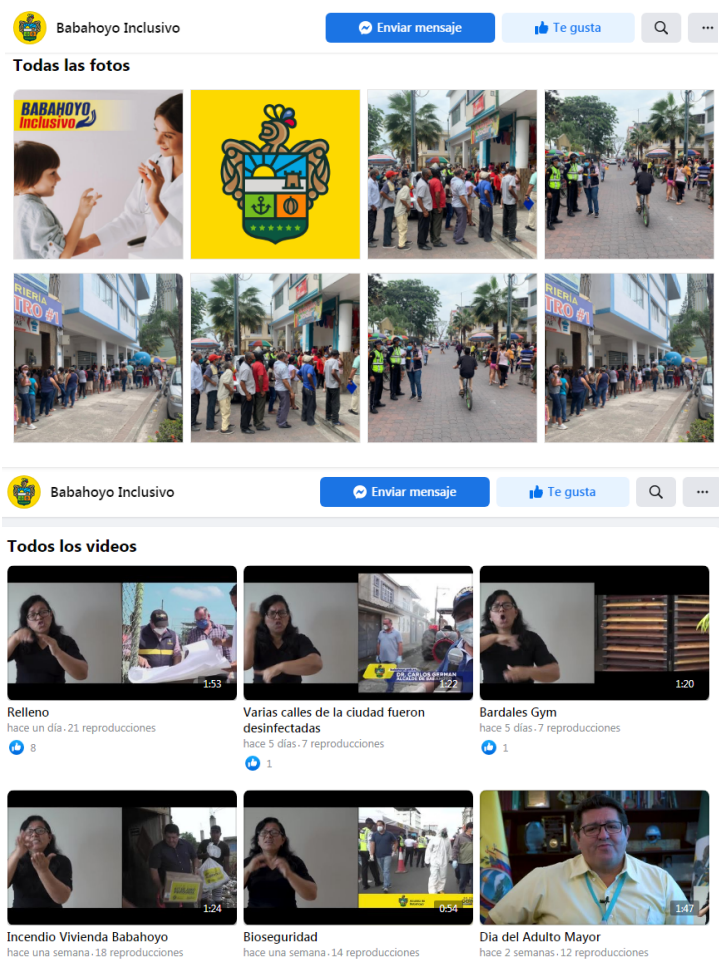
Babahoyo Inclusivo

Enviar mensaje

Te gusta

Todas las fotos

BABAHOYO Inclusivo

ERIA TRO #1

ERIA TRO #1

Babahoyo Inclusivo

Enviar mensaje

Te gusta

Todos los videos

1:53

Relleno

hace un día · 21 reproducciones

8

1:22

Varias calles de la ciudad fueron desinfectadas

hace 5 días · 7 reproducciones

1

1:20

Bardales Gym

hace 5 días · 7 reproducciones

1

1:24

Incendio Vivienda Babahoyo

hace una semana · 18 reproducciones

0:54

Bioseguridad

hace una semana · 14 reproducciones

1:47

Dia del Adulto Mayor

hace 2 semanas · 12 reproducciones